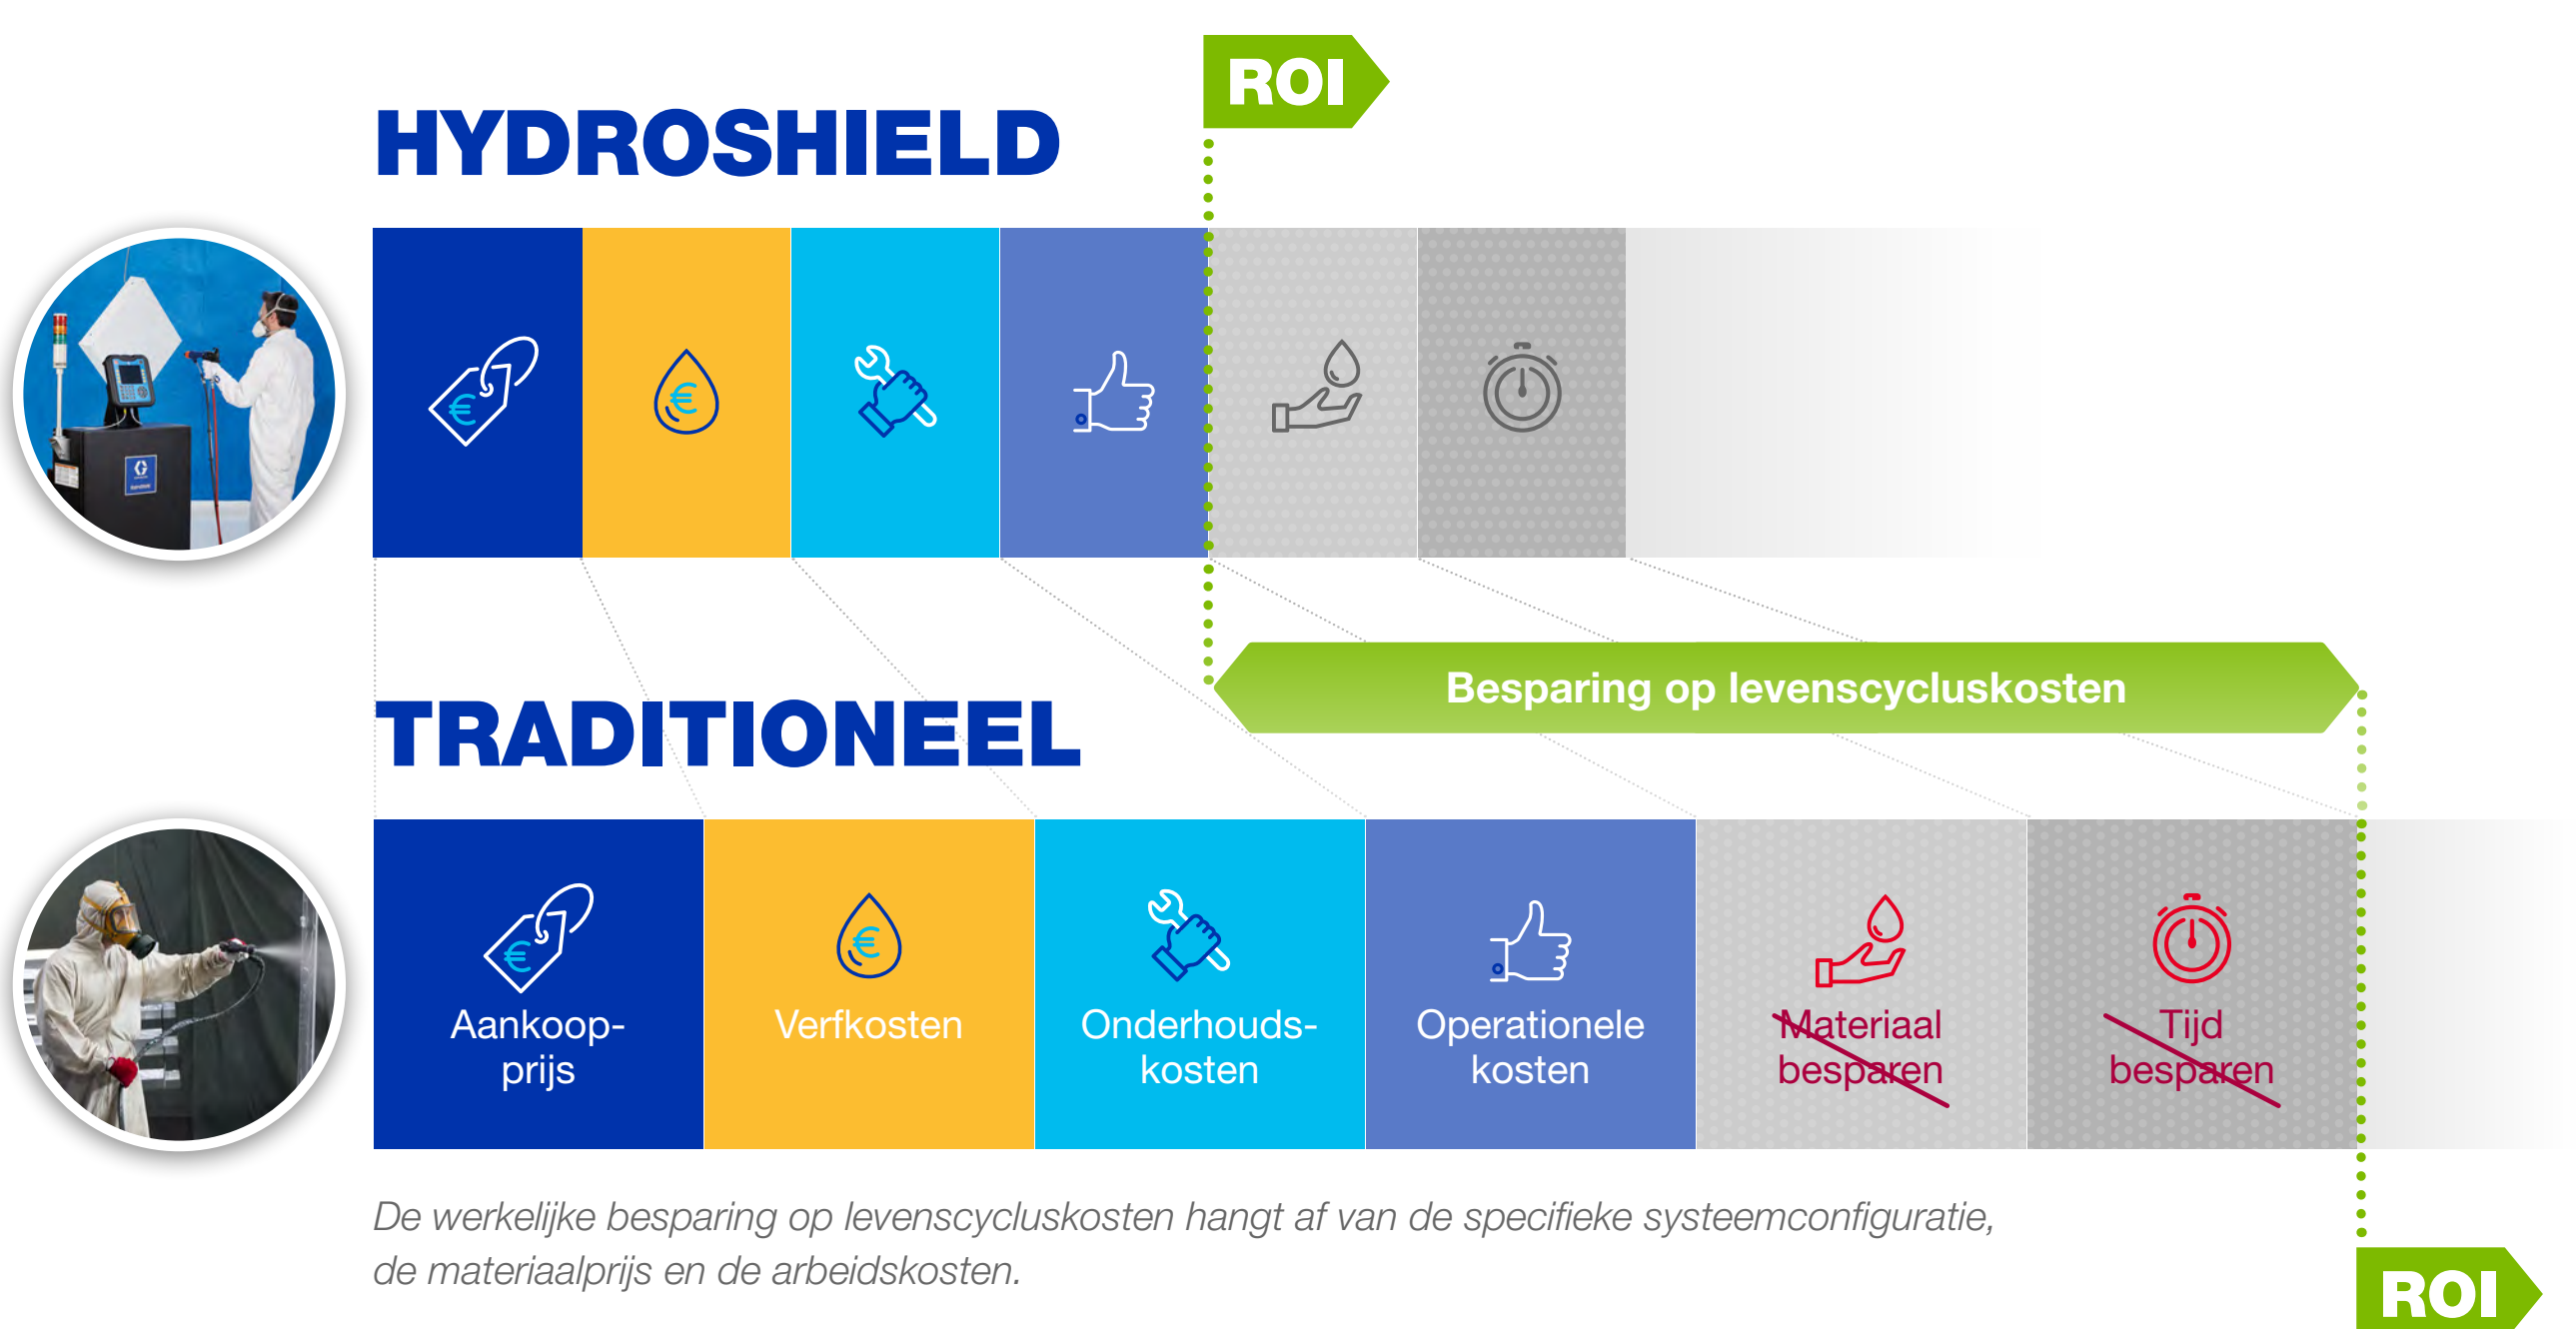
ROI

HYDROSHIELD

Besparing op levenscycluskosten

TRADITIONEEL

Aankoopprijs

Verfkosten

Onderhoudskosten

Operationele kosten

Materiaal besparen

Tijd besparen

De werkelijke besparing op levenscycluskosten hangt af van de specifieke systeemconfiguratie, de materiaalprijs en de arbeidskosten.

ROI